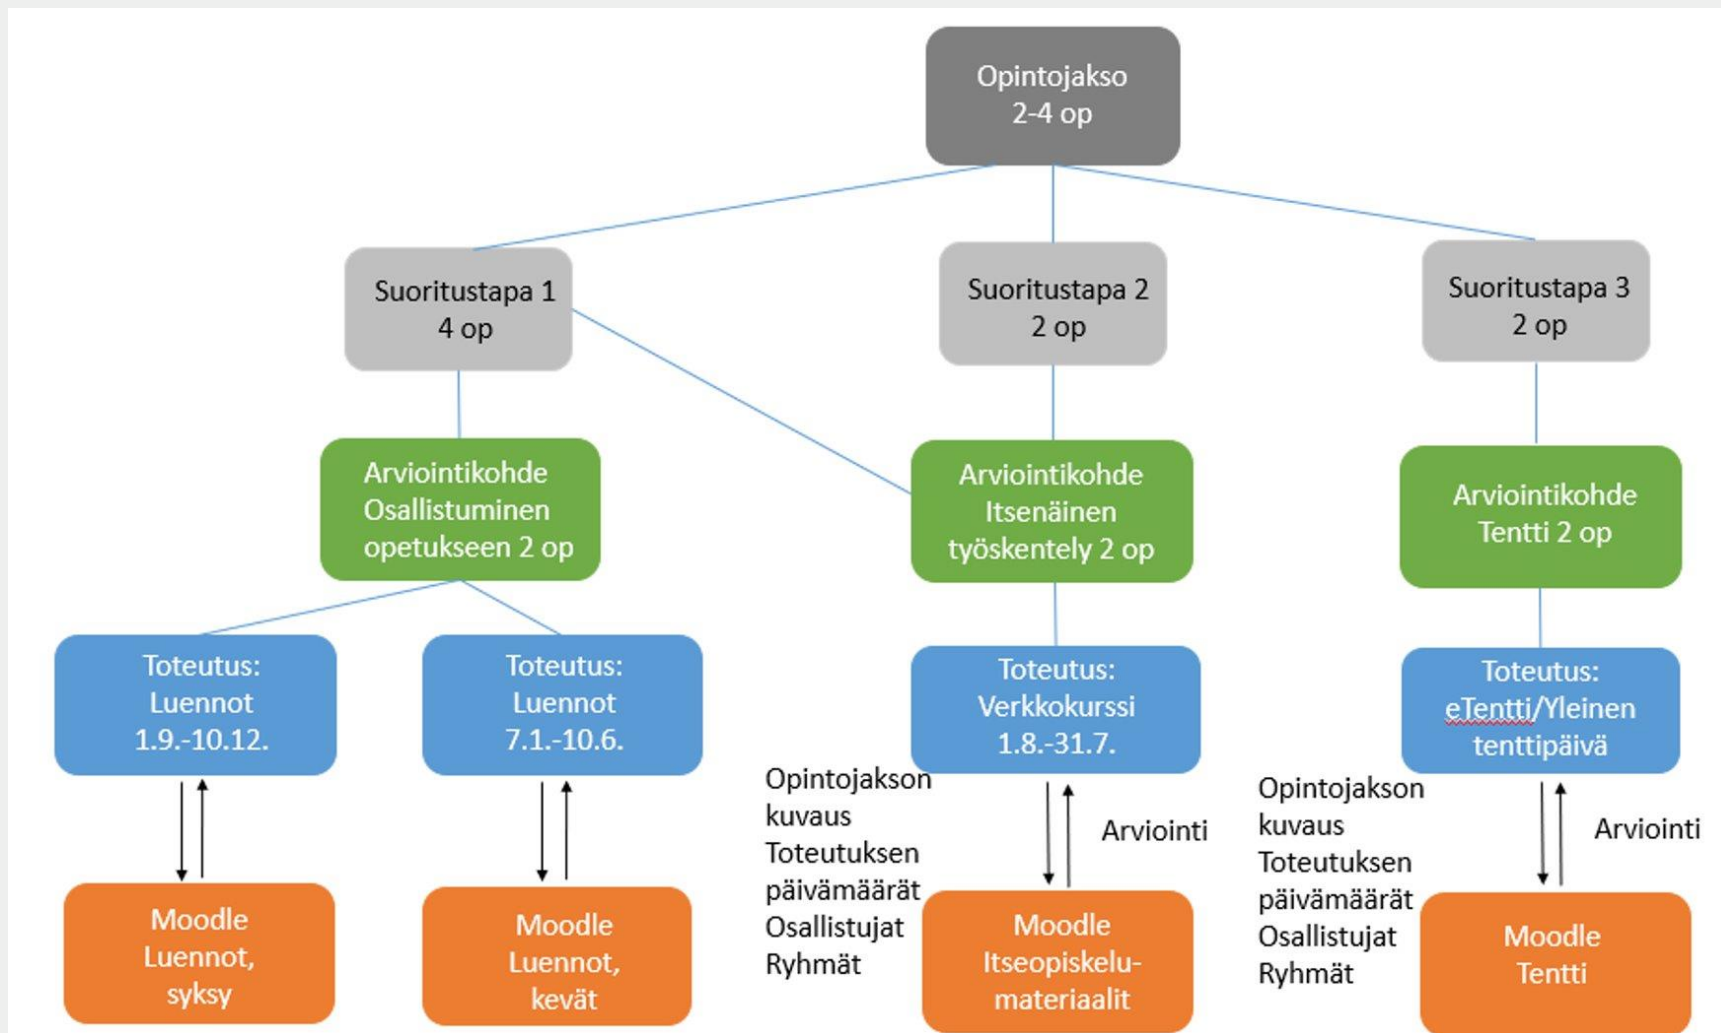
Opintojakso
2-4 op

Suoritustapa 1
4 op

Suoritustapa 2
2 op

Suoritustapa 3
2 op

Arviointikohde
Osallistuminen
opetukseen 2 op

Arviointikohde
Itsenäinen
työskentely 2 op

Arviointikohde
Tentti 2 op

Toteutus:
Luennot
1.9.-10.12.

Toteutus:
Luennot
7.1.-10.6.

Toteutus:
Verkkokurssi
1.8.-31.7.

Toteutus:
eTentti/Yleinen
tenttipäivä

Opintojakson
kuvaus
Toteutuksen
päivämäärät
Osallistujat
Ryhmät

Arviointi

Opintojakson
kuvaus
Toteutuksen
päivämäärät
Osallistujat
Ryhmät

Arviointi

Moodle
Luennot,
syksy

Moodle
Luennot,
kevät

Moodle
Itseopiskelumateriaalit

Moodle
Tentti